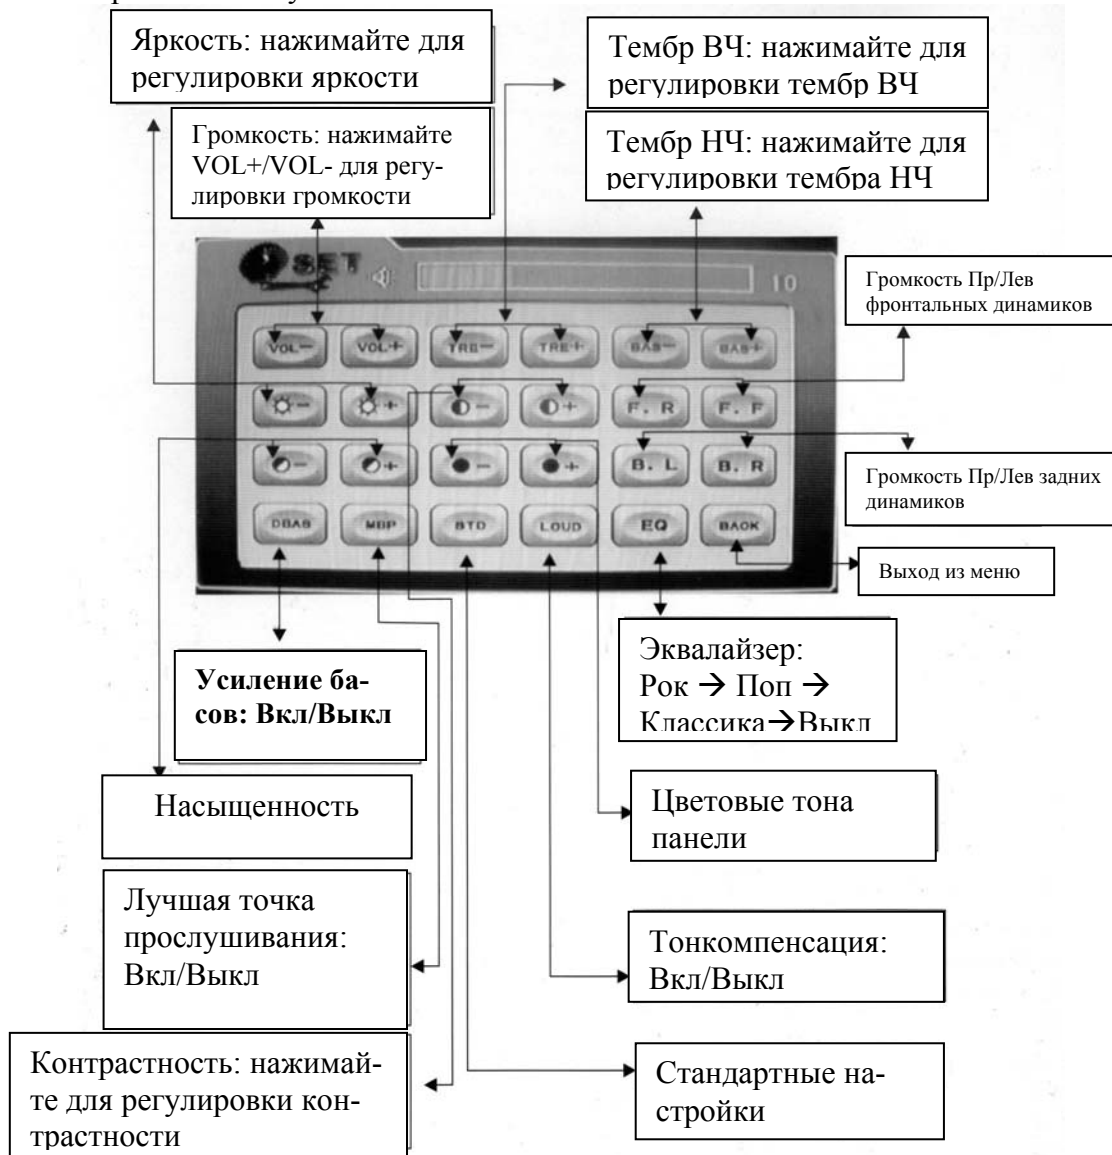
Яркость: нажимайте для регулировки яркости

Громкость: нажимайте VOL+/VOL- для регулировки громкости

Тембр ВЧ: нажимайте для регулировки тембр ВЧ

Тембр НЧ: нажимайте для регулировки тембра НЧ

Громкость Пр/Лев фронтальных динамиков

SET

10

VOL− VOL+ TRE− TRE+ BAS− BAS+

F. R F. F

B. L B. R

DBAS MBP BTD LOUD EQ BACK

Громкость Пр/Лев задних динамиков

Выход из меню

Усиление басов: Вкл/Выкл

Эквалайзер: Рок → Поп → Классика→Выкл

Насыщенность

Цветовые тона панели

Лучшая точка прослушивания: Вкл/Выкл

Тонкомпенсация: Вкл/Выкл

Контрастность: нажимайте для регулировки контрастности

Стандартные настройки